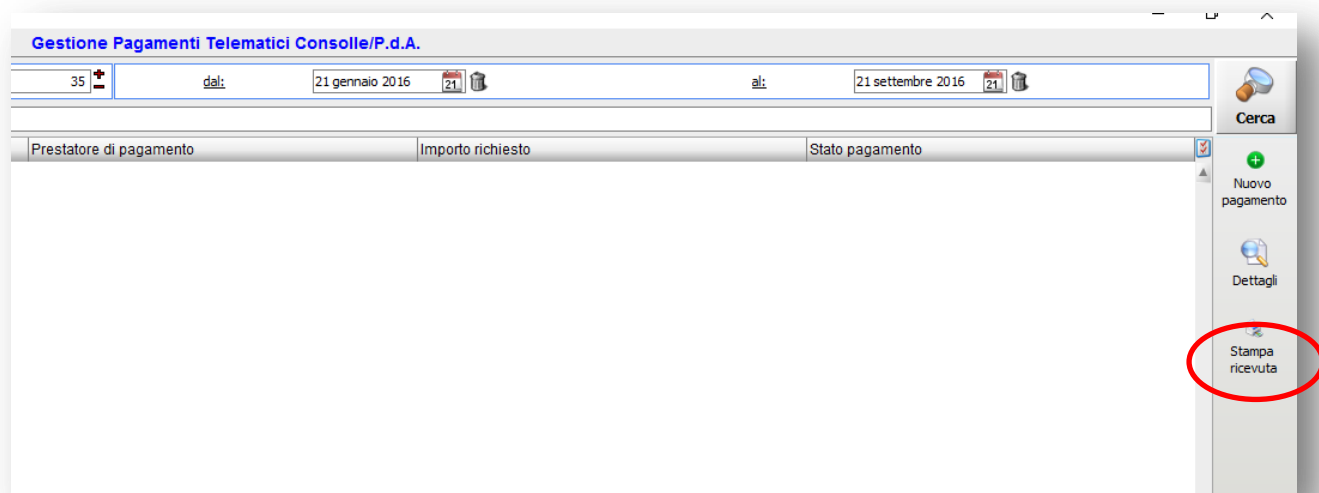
Gestione Pagamenti Telematici Consolle/P.d.A.

35

dal: 21 gennaio 2016 21

al: 21 settembre 2016 21

Cerca

| Prestatore di pagamento | Importo richiesto | Stato pagamento |
|---|---|---|

Nuovo pagamento

Dettagli

Stampa ricevuta